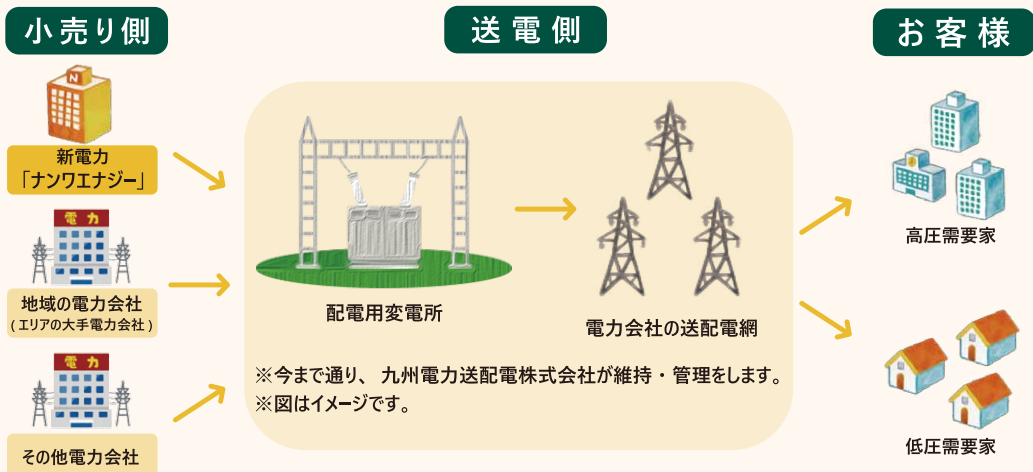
小売り側

送電側

お客様

N

新電力
「ナンワエナジー」

電力

地域の電力会社
（エリアの大手電力会社）

電力

その他電力会社

配電用変電所

電力会社の送配電網

※今まで通り、 九州電力送配電株式会社が維持・管理をします。
※図はイメージです。

高圧需要家

低圧需要家